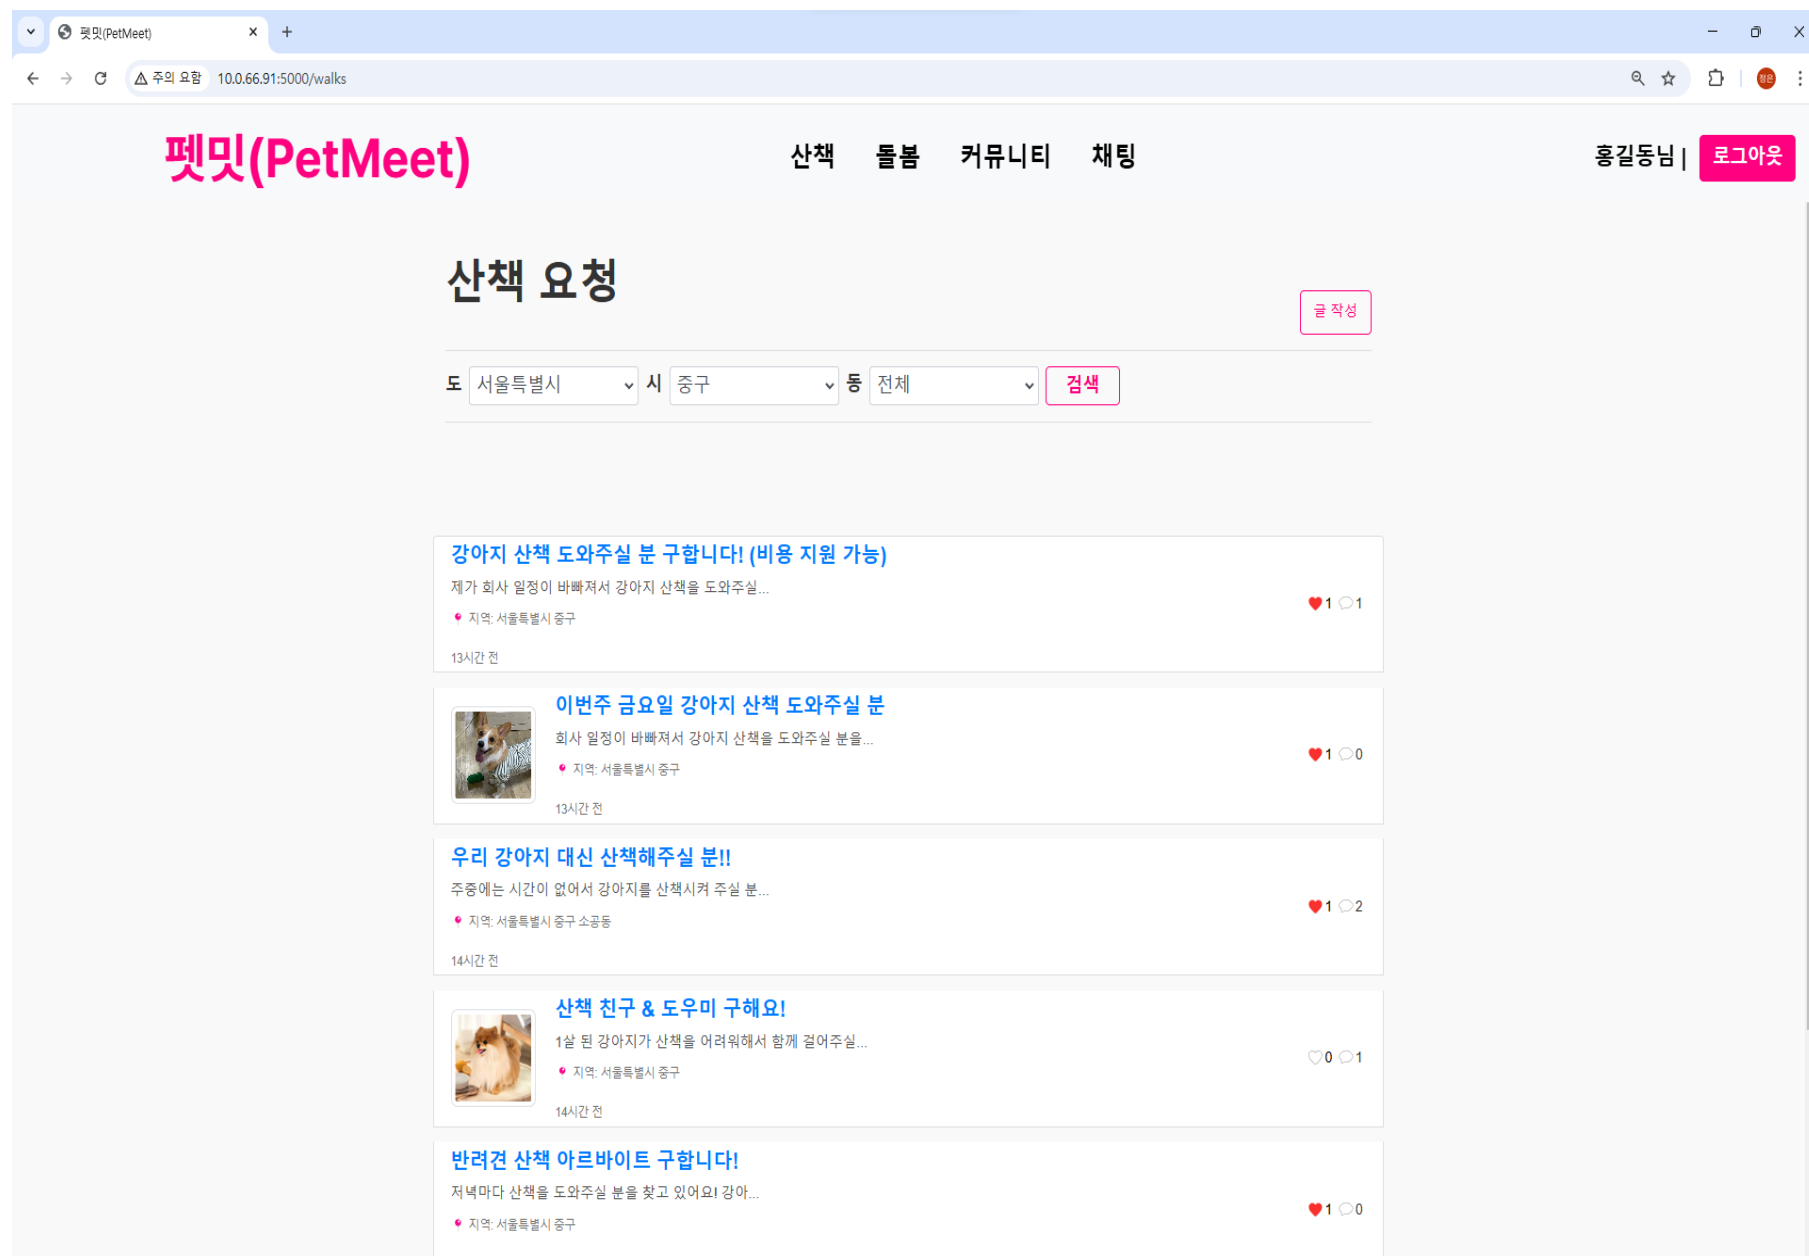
펫밋(PetMeet)

주의 요함 10.0.66.91:5000/walks

펫밋(PetMeet)

산책 돌봄 커뮤니티 채팅

홍길동님 | 로그아웃

산책 요청

글 작성

도 서울특별시 시 중구 동 전체 검색

강아지 산책 도와주실 분 구합니다! (비용 지원 가능)
제가 회사 일정이 바빠져서 강아지 산책을 도와주실...
지역: 서울특별시 중구
13시간 전
1 1

이번주 금요일 강아지 산책 도와주실 분
회사 일정이 바빠져서 강아지 산책을 도와주실 분을...
지역: 서울특별시 중구
13시간 전
1 0

우리 강아지 대신 산책해주실 분!!
주중에는 시간이 없어서 강아지를 산책시켜 주실 분...
지역: 서울특별시 중구 소공동
14시간 전
1 2

산책 친구 & 도우미 구해요!
1살 된 강아지가 산책을 어려워해서 함께 걸어주실...
지역: 서울특별시 중구
14시간 전
0 1

반려견 산책 아르바이트 구합니다!
저녁마다 산책을 도와주실 분을 찾고 있어요! 강아...
지역: 서울특별시 중구
1 0